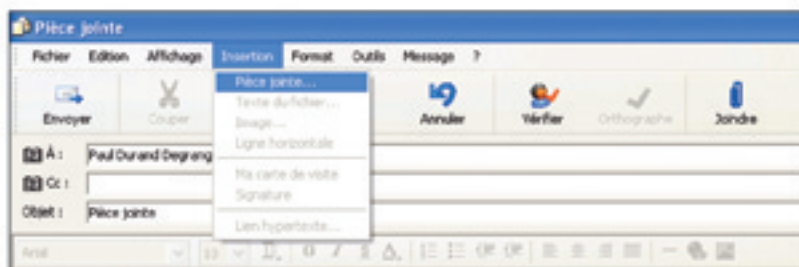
Pièce jointe

Fichier Edition Affichage Insertion Format Outils Message ?

Pièce jointe...
Texte du fichier...
Image...
Ligne horizontale
Ma carte de visite
Signature
Lien hypertexte...

Envoyer Couper Annuler Vérifier Orthographe Joindre

À : Paul Durand Degrang
Cc :
Objet : Pièce jointe

Arial 10